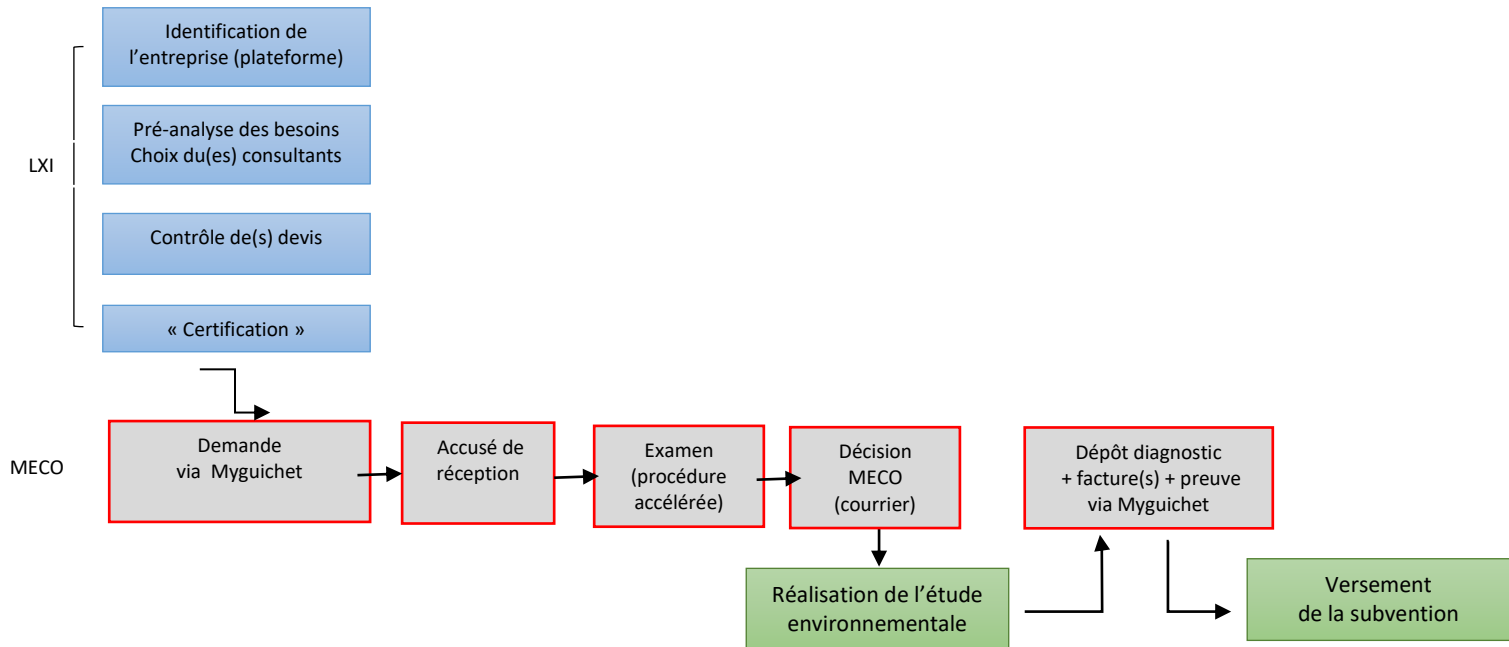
LXI

Identification de l’entreprise (plateforme)

Pré-analyse des besoins
Choix du(es) consultants

Contrôle de(s) devis

« Certification »

MECO

Demande via Myguichet

Accusé de réception

Examen (procédure accélérée)

Décision MECO (courrier)

Réalisation de l’étude environnementale

Dépôt diagnostic + facture(s) + preuve via Myguichet

Versement de la subvention